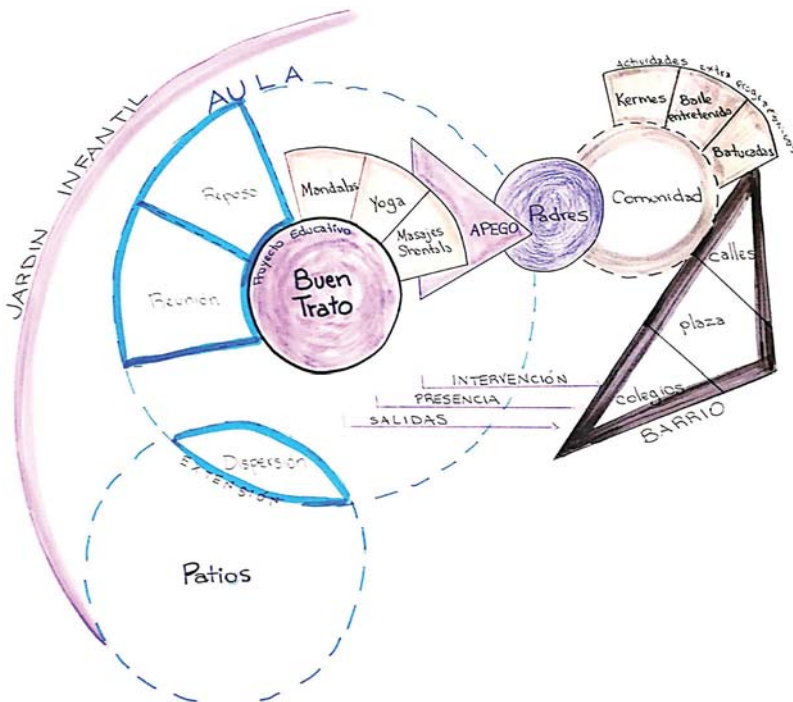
JARDIN INFANTIL

AULA

Reposo

Reunión

Proyecto Educativo

Buen Trato

Mandalas

Yoga

Masajes Parentales

APEGO

Padres

Comunidad

Actividades extra programáticas

Kermes

Baile entretenido

Batucadas

calles

plaza

colegios

BARRIO

INTERVENCIÓN

PRESENCIA

SALIDAS

Dispersión

EXTENSIÓN

Patios